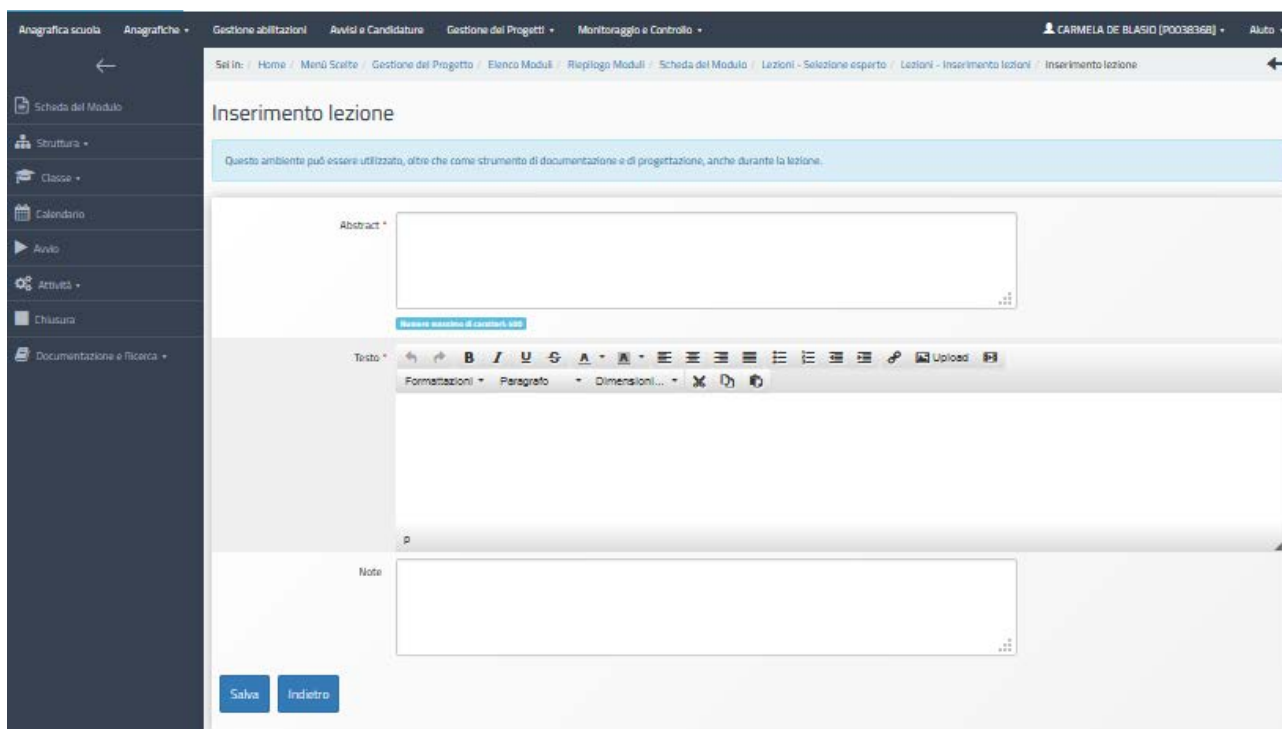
Anagrafica scuola Anagrafiche ▾ Gestione abilitazioni Avvisi e Candidature Gestione dei Progetti ▾ Monitoraggio e Controllo ▾ CARMELA DE BLASIO [P0038368] ▾ Aiuto

Sei in: / Home / Menù Scelte / Gestione del Progetto / Elenco Moduli / Riepilogo Moduli / Scheda del Modulo / Lezioni - Selezione esperto / Lezioni - Inserimento lezioni / Inserimento lezione

Scheda del Modulo
Struttura ▾
Classe ▾
Calendario
Avvio
Attività ▾
Chiusura
Documentazione e Ricerca ▾

Inserimento lezione

Questo ambiente può essere utilizzato, oltre che come strumento di documentazione e di progettazione, anche durante la lezione.

Abstract *

Numero massimo di caratteri: 400

Testo *

Upload

Formattazioni ▾ Paragrafo ▾ Dimensioni... ▾

p

Note

Salva Indietro